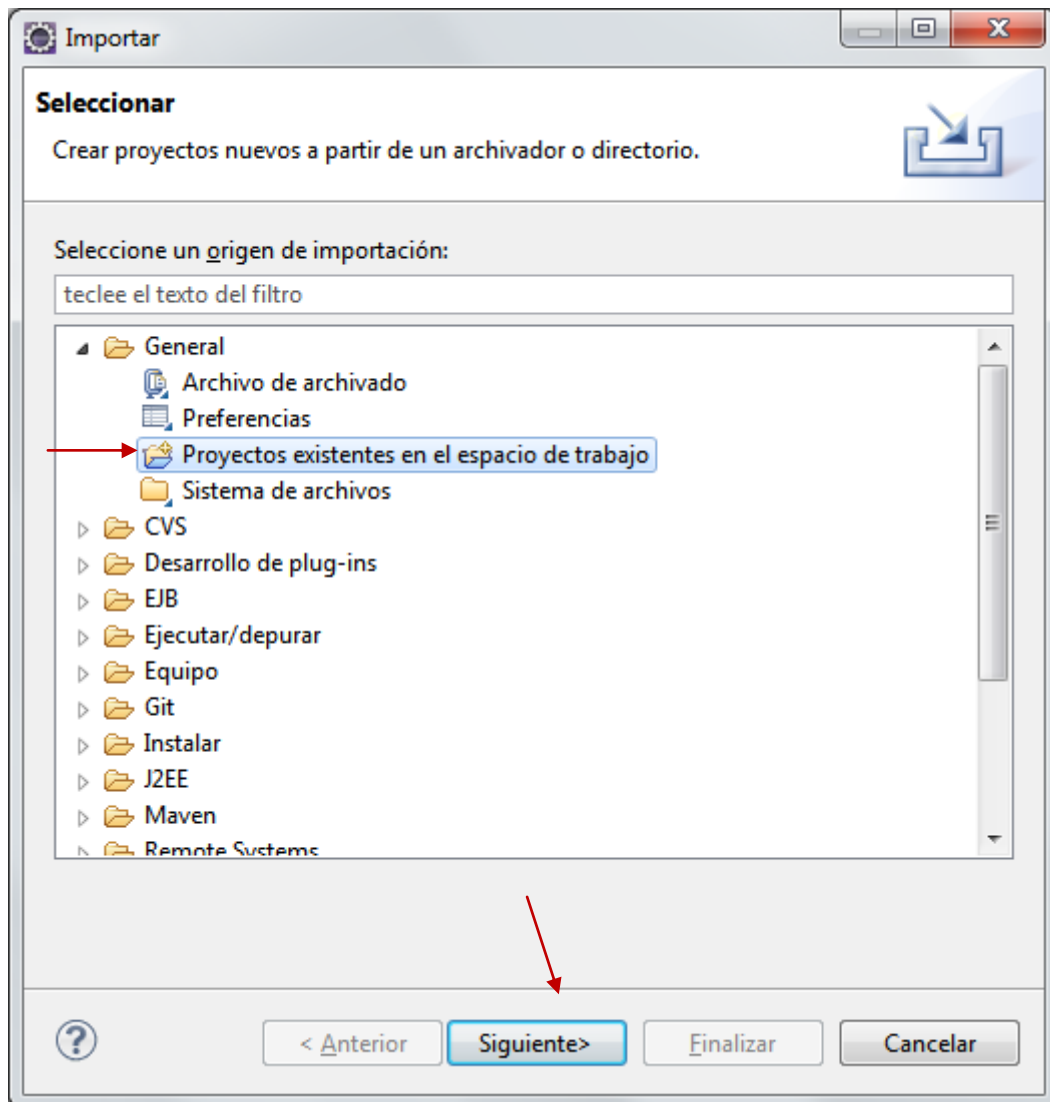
Importar

Seleccionar

Crear proyectos nuevos a partir de un archivador o directorio.

Seleccione un origen de importación:

teclee el texto del filtro

General
Archivo de archivado
Preferencias
Proyectos existentes en el espacio de trabajo
Sistema de archivos
CVS
Desarrollo de plug-ins
EJB
Ejecutar/depurar
Equipo
Git
Instalar
J2EE
Maven
Remote Systems

< Anterior
Siguiente>
Finalizar
Cancelar